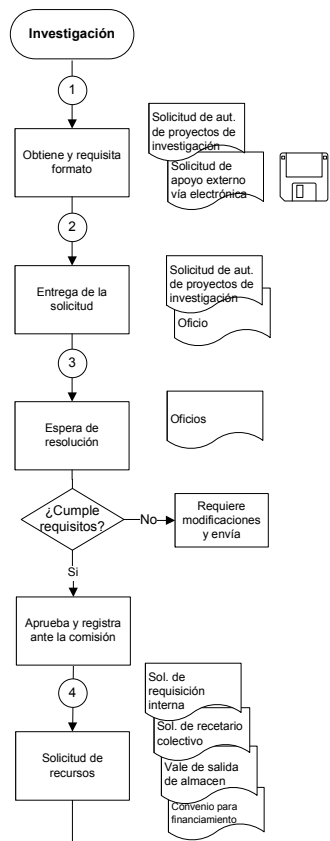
Investigación

1

Obtiene y requisita formato

Solicitud de aut. de proyectos de investigación

Solicitud de apoyo externo vía electrónica

2

Entrega de la solicitud

Solicitud de aut. de proyectos de investigación

Oficio

3

Espera de resolución

Oficios

¿Cumple requisitos?

No

Requiere modificaciones y envía

Si

Aprueba y registra ante la comisión

4

Solicitud de recursos

Sol. de requisición interna

Sol. de recetario colectivo

Vale de salida de almacen

Convenio para financiamiento